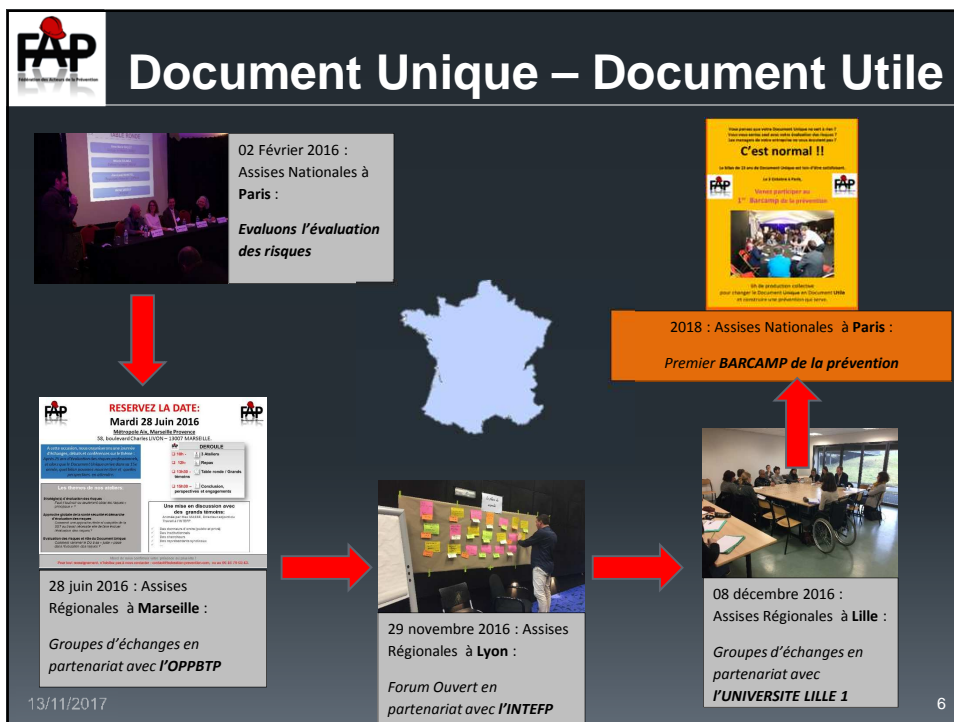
FAP

Document Unique – Document Utile

02 Février 2016 : Assises Nationales à **Paris** :

*Evaluons l'évaluation des risques*

C'est normal !!

FAP

FAP

2018 : Assises Nationales à **Paris** :

*Premier **BARCAMP de la prévention***

FAP

RESERVEZ LA DATE:
Mardi 28 Juin 2016
Métropole Aix, Marseille Provence
58, boulevard Charles LIVON – 13007 MARSEILLE

FAP

DEROULE

Les thèmes de nos ateliers

Une mise en discussion avec des grands témoins:

28 juin 2016 : Assises Régionales à **Marseille** :

*Groupes d'échanges en partenariat avec **l'OPPBTP***

29 novembre 2016 : Assises Régionales à **Lyon** :

*Forum Ouvert en partenariat avec **l'INTEFP***

08 décembre 2016 : Assises Régionales à **Lille** :

*Groupes d'échanges en partenariat avec **l'UNIVERSITE LILLE 1***

13/11/2017

6